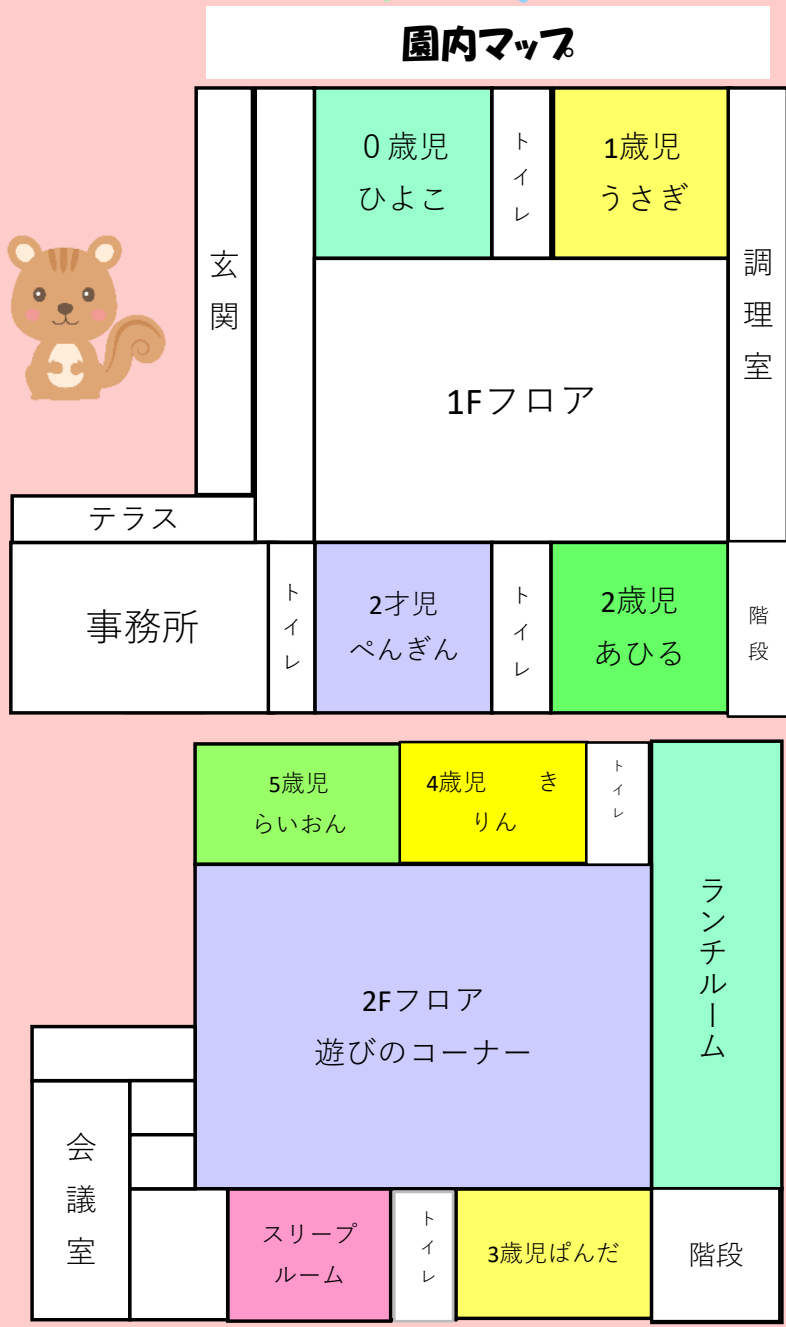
園内マップ

玄関

0歳児
ひよこ

トイレ

1歳児
うさぎ

調理室

1Fフロア

テラス

事務所

トイレ

2才児
ぺんぎん

トイレ

2歳児
あひる

階段

5歳児
らいおん

4歳児　きりん

トイレ

ランチルーム

2Fフロア
遊びのコーナー

会議室

スリープルーム

トイレ

3歳児ぱんだ

階段